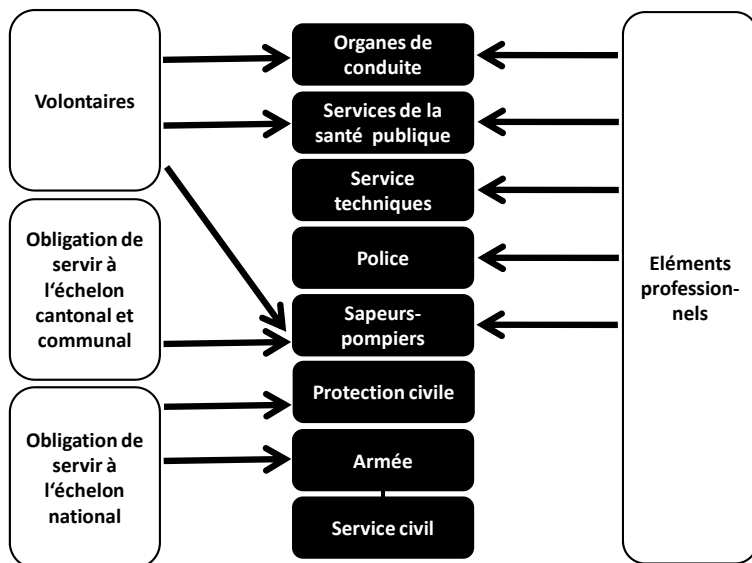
Volontaires

Obligation de servir à l'échelon cantonal et communal

Obligation de servir à l'échelon national

Organes de conduite

Services de la santé publique

Service techniques

Police

Sapeurs-pompiers

Protection civile

Armée

Service civil

Eléments professionnels